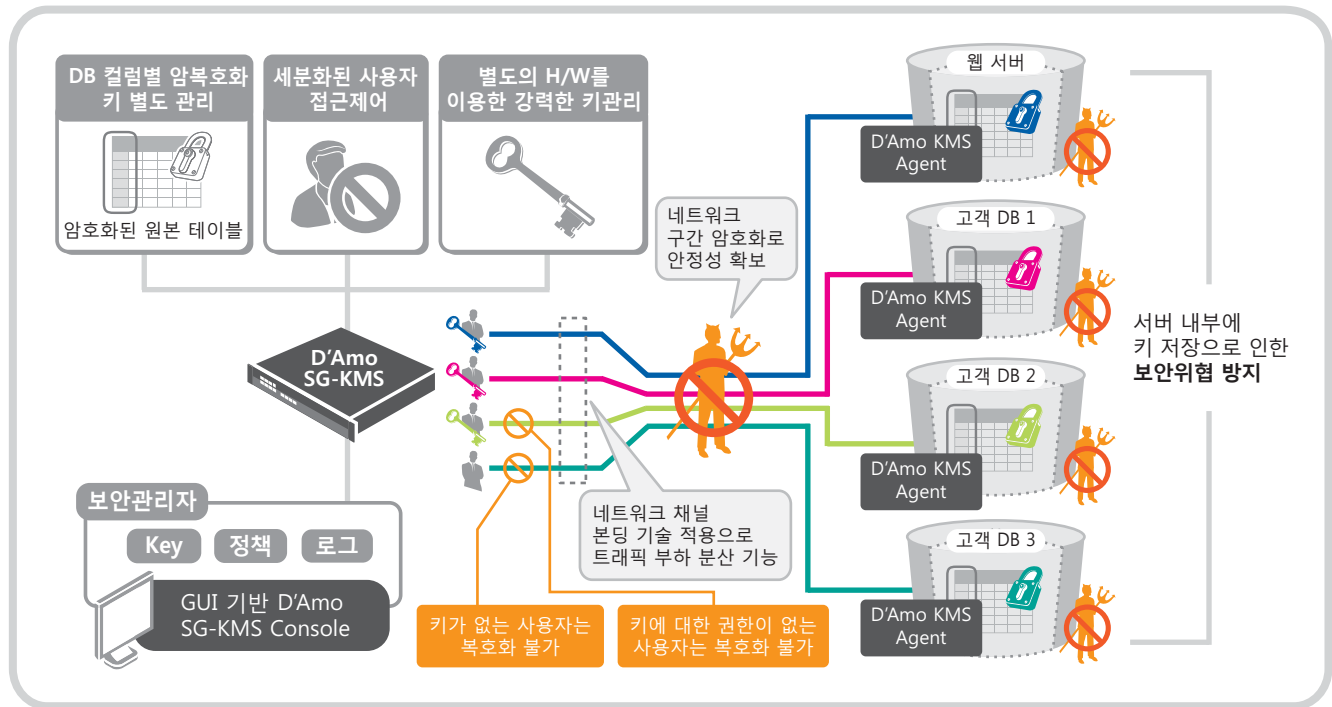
DB 컬럼별 암복호화 키 별도 관리

암호화된 원본 테이블

세분화된 사용자 접근제어

별도의 H/W를 이용한 강력한 키관리

D'Amo SG-KMS

보안관리자

Key

정책

로그

GUI 기반 D'Amo SG-KMS Console

네트워크 구간 암호화로 안정성 확보

네트워크 채널 본딩 기술 적용으로 트래픽 부하 분산 기능

키가 없는 사용자는 복호화 불가

키에 대한 권한이 없는 사용자는 복호화 불가

웹 서버

D'Amo KMS Agent

고객 DB 1

D'Amo KMS Agent

고객 DB 2

D'Amo KMS Agent

고객 DB 3

D'Amo KMS Agent

서버 내부에 키 저장으로 인한 **보안위협 방지**